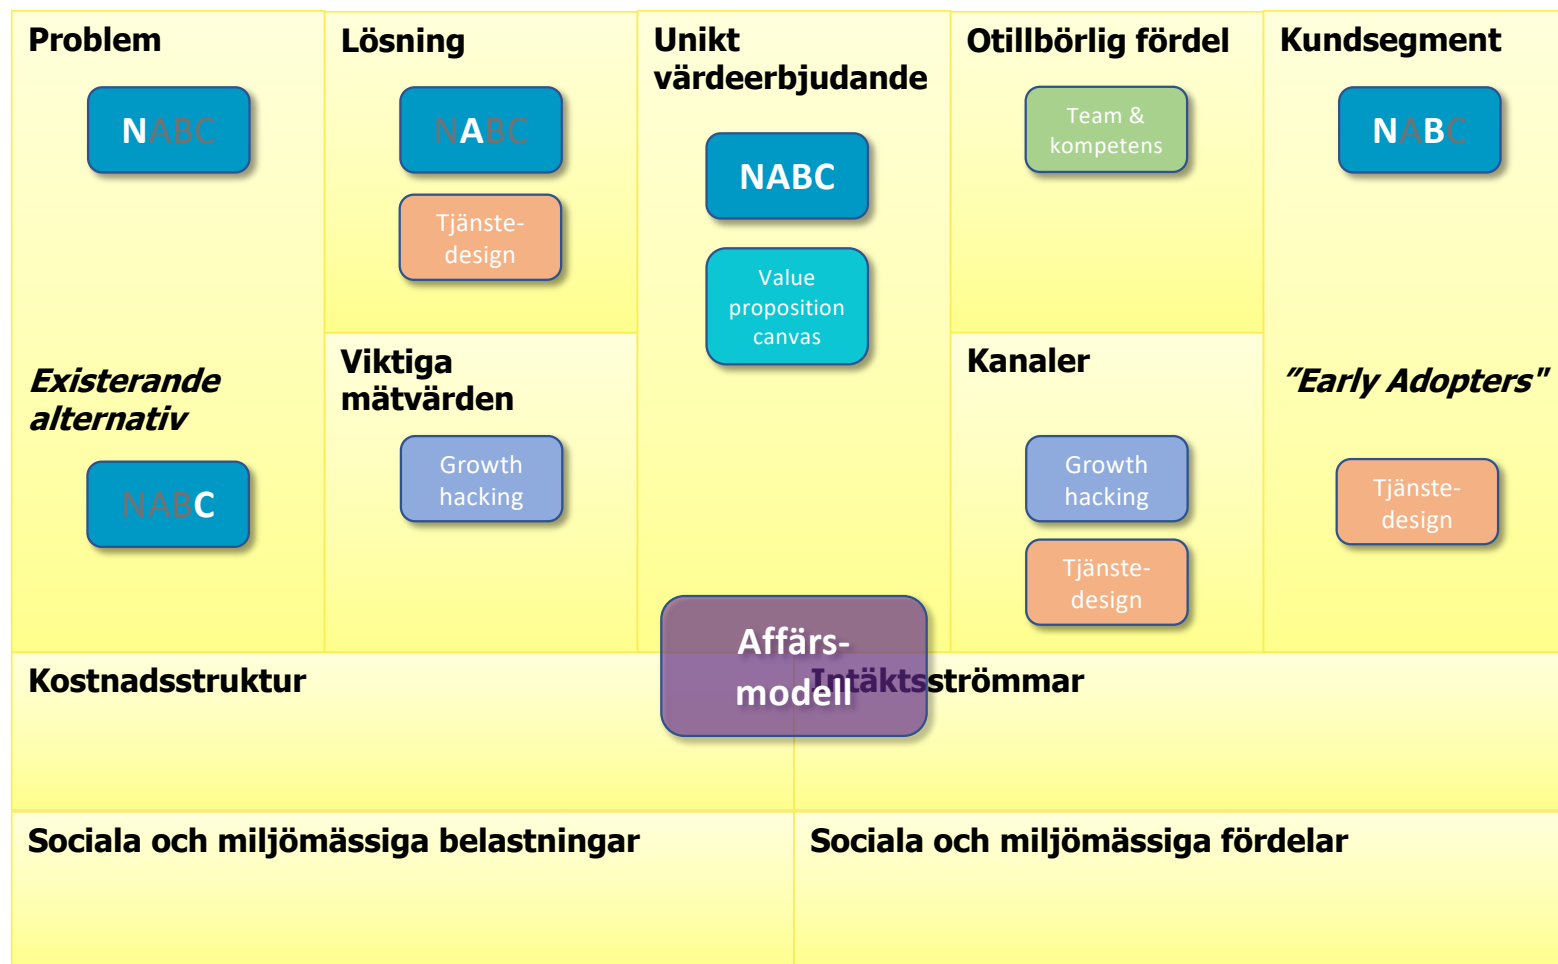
Problem

NABC

Existerande alternativ

NABC

Lösning

NABC

Tjänstedesign

Viktiga mätvärden

Growth hacking

Unikt värdeerbjudande

NABC

Value proposition canvas

Otillbörlig fördel

Team & kompetens

Kanaler

Growth hacking

Tjänstedesign

Kundsegment

NABC

"Early Adopters"

Tjänstedesign

Affärsmodell

Kostnadsstruktur

Intäktsströmmar

Sociala och miljömässiga belastningar

Sociala och miljömässiga fördelar